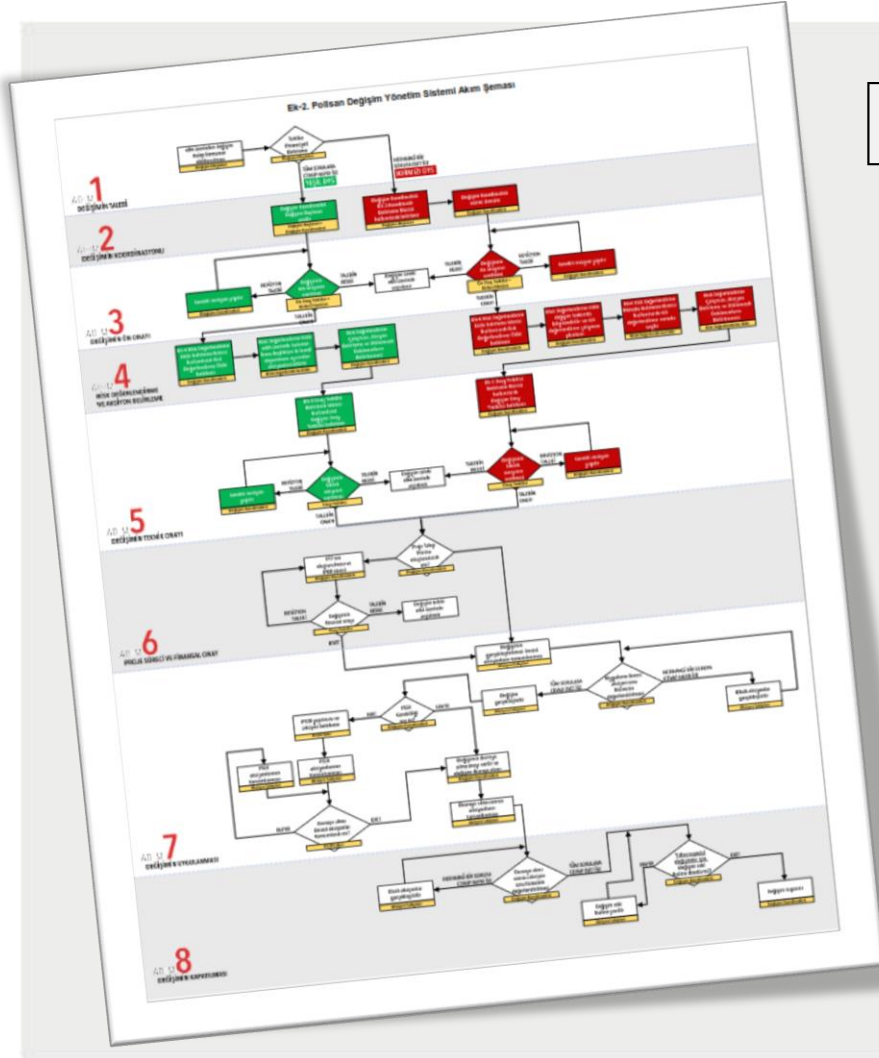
Ek-2. Polisan Değişim Yönetim Sistemi Akım Şeması

ADIM 1
DEĞİŞİMİN TALEBİ

YEŞİL DYS

KIRMIZI DYS

ADIM 2
DEĞİŞİMİN KOORDİNASYONU

ADIM 3
DEĞİŞİMİN ÖN ONAYI

ADIM 4
RİSK DEĞERLENDİRMESİ VE AKSİYON BELİRLEME

ADIM 5
DEĞİŞİMİN TEKNİK ONAYI

ADIM 6
BÜTÇE SÜRECİ VE FİNANSAL ONAY

ADIM 7
DEĞİŞİMİN UYGULANMASI

ADIM 8
DEĞİŞİMİN KAPATILMASI

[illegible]